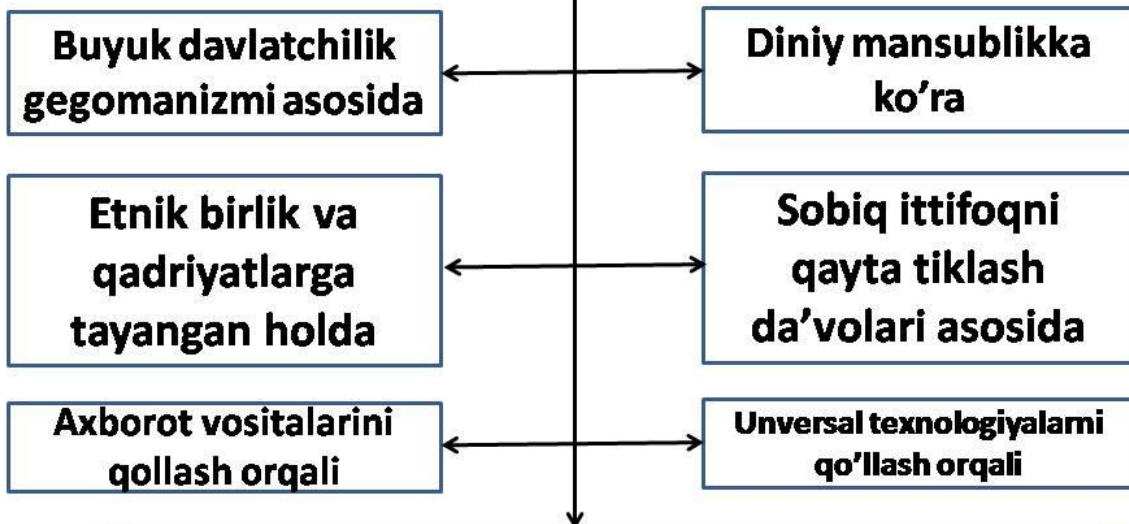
Buyuk davlatchilik gegomanizmi asosida

Diniy mansublikka ko’ra

Etnik birlik va qadriyatlarga tayangan holda

Sobiq ittifoqni qayta tiklash da’volari asosida

Axborot vositalarini qollash orqali

Unversal texnologiyalarni qo’llash orqali